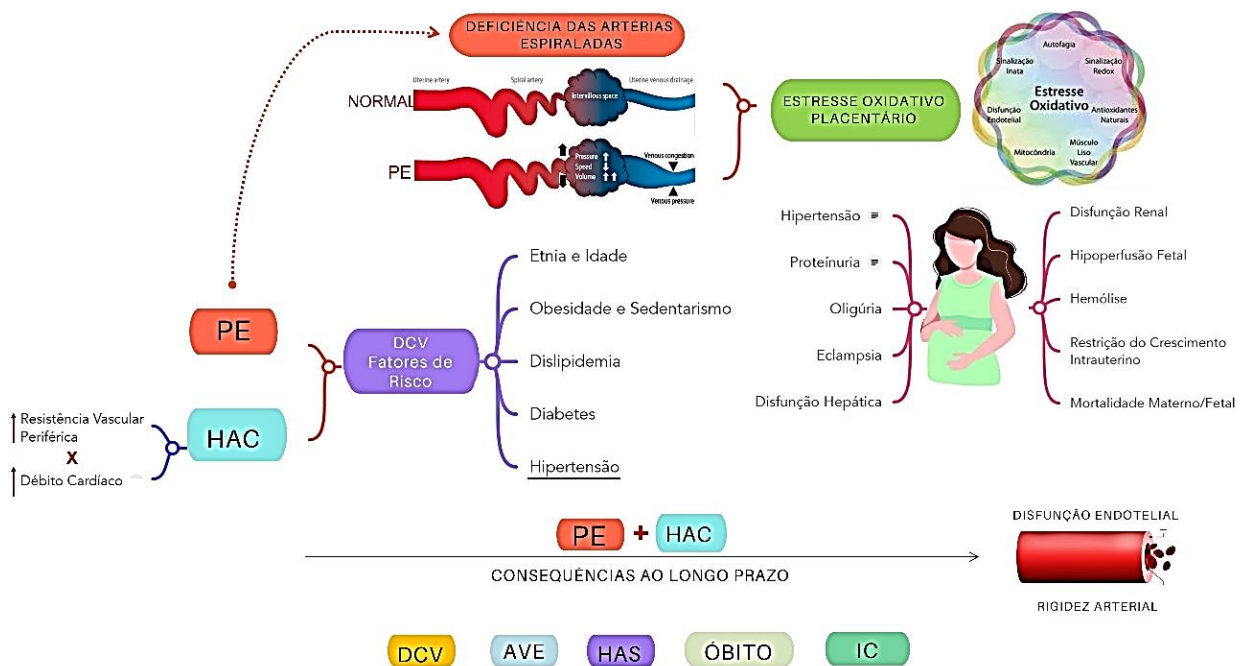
DEFICIÊNCIA DAS ARTÉRIAS ESPIRALADAS

Uterine artery
Spiral artery
Uterine venous drainage
NORMAL
Intervillous space
PE
Pressure
Speed
Volume
Venous congestion
Venous pressure

ESTRESSE OXIDATIVO PLACENTÁRIO

Autofagia
Sinalização Inata
Sinalização Redox
Estresse Oxidativo
Disfunção Endotelial
Antioxidantes Naturais
Mitocôndria
Músculo Liso Vascular

Hipertensão
Proteinúria
Oligúria
Eclampsia
Disfunção Hepática

Disfunção Renal
Hipoperfusão Fetal
Hemólise
Restrição do Crescimento Intrauterino
Mortalidade Materno/Fetal

PE

DCV Fatores de Risco

Etnia e Idade
Obesidade e Sedentarismo
Dislipidemia
Diabetes
Hipertensão

Resistência Vascular Periférica
X
Débito Cardíaco

HAC

PE + HAC

CONSEQUÊNCIAS AO LONGO PRAZO

DISFUNÇÃO ENDOTELIAL
RIGIDEZ ARTERIAL

DCV
AVE
HAS
ÓBITO
IC